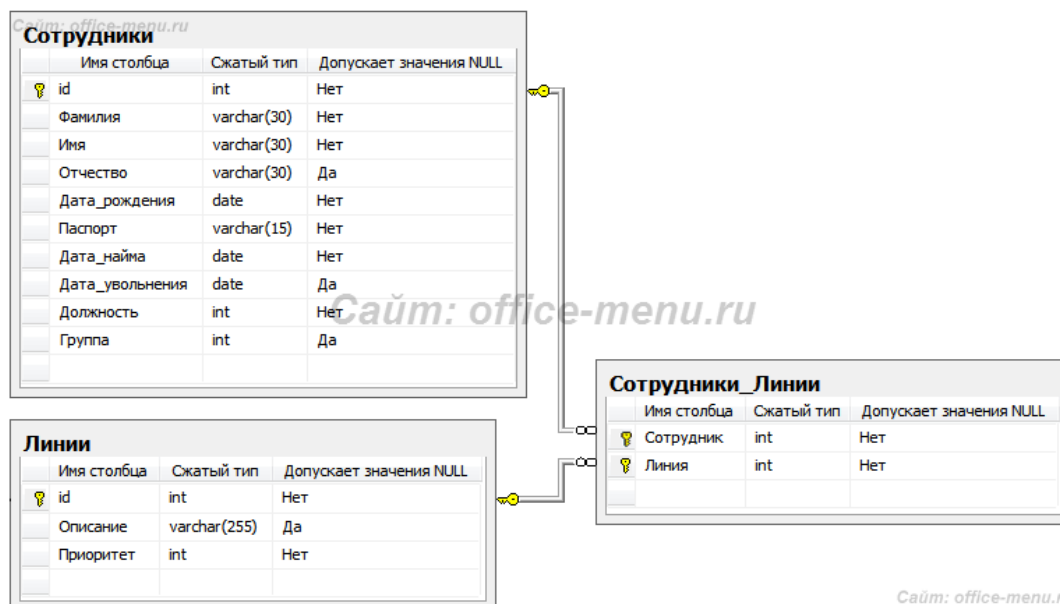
Сайт: office-menu.ru

Сотрудники

| Имя столбца | Сжатый тип | Допускает значения NULL |
|---|---|---|
| id | int | Нет |
| Фамилия | varchar(30) | Нет |
| Имя | varchar(30) | Нет |
| Отчество | varchar(30) | Да |
| Дата_рождения | date | Нет |
| Паспорт | varchar(15) | Нет |
| Дата_найма | date | Нет |
| Дата_увольнения | date | Да |
| Должность | int | Нет |
| Группа | int | Да |

Сайт: office-menu.ru

Сотрудники_Линии

| Имя столбца | Сжатый тип | Допускает значения NULL |
|---|---|---|
| Сотрудник | int | Нет |
| Линия | int | Нет |

Линии

| Имя столбца | Сжатый тип | Допускает значения NULL |
|---|---|---|
| id | int | Нет |
| Описание | varchar(255) | Да |
| Приоритет | int | Нет |

Сайт: office-menu.r